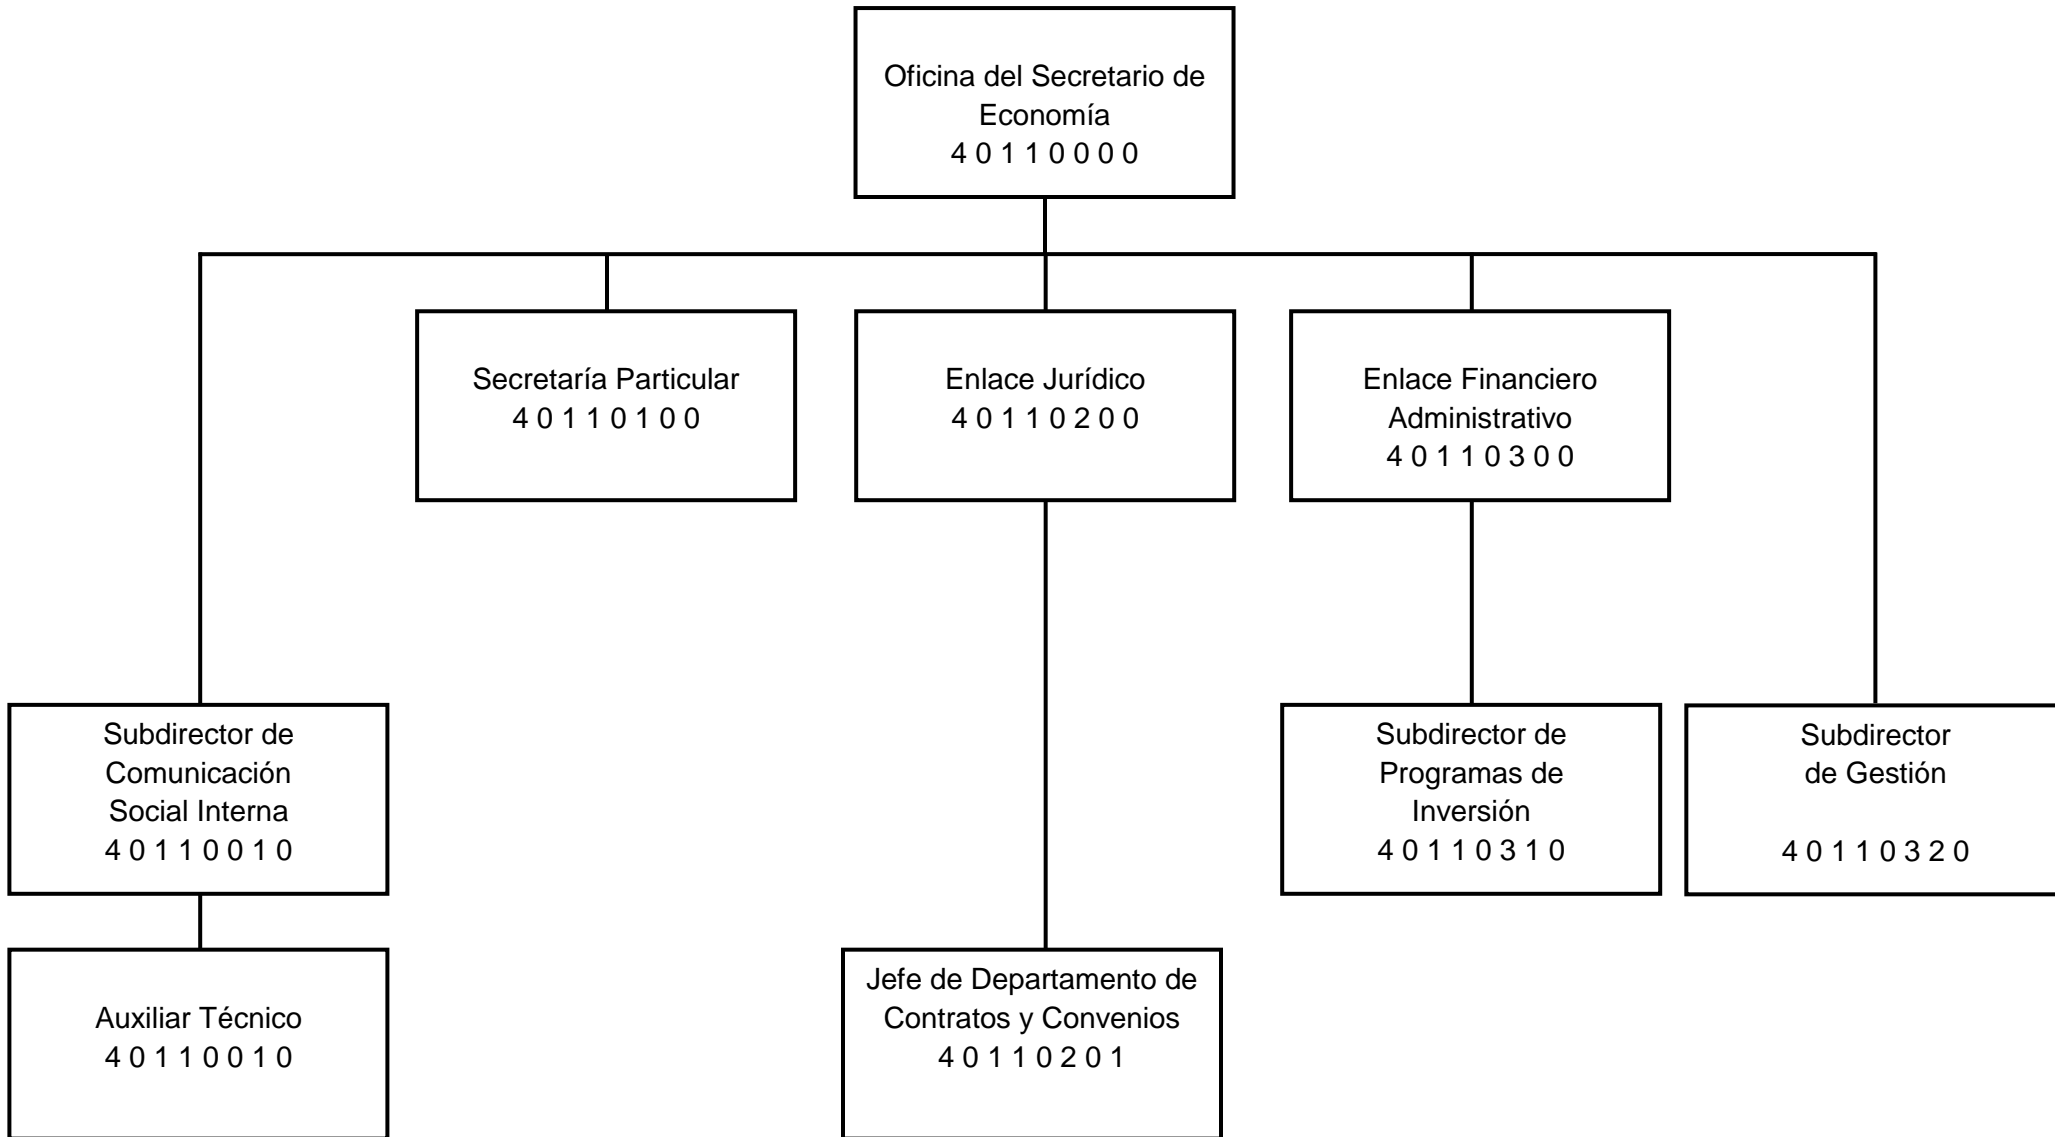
Oficina del Secretario de Economía
4 0 1 1 0 0 0 0

Secretaría Particular
4 0 1 1 0 1 0 0

Enlace Jurídico
4 0 1 1 0 2 0 0

Enlace Financiero Administrativo
4 0 1 1 0 3 0 0

Subdirector de Comunicación Social Interna
4 0 1 1 0 0 1 0

Subdirector de Programas de Inversión
4 0 1 1 0 3 1 0

Subdirector de Gestión

4 0 1 1 0 3 2 0

Auxiliar Técnico
4 0 1 1 0 0 1 0

Jefe de Departamento de Contratos y Convenios
4 0 1 1 0 2 0 1